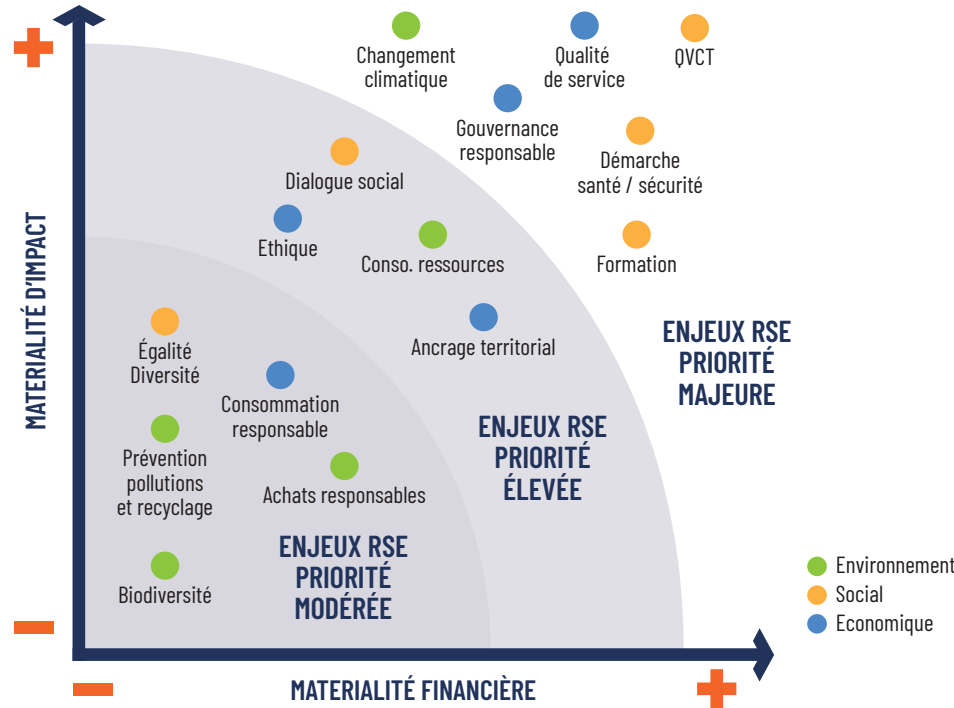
+

MATERIALITÉ D'IMPACT

-

Changement climatique

Qualité de service

QVCT

Gouvernance responsable

Démarche santé / sécurité

Dialogue social

Ethique

Conso. ressources

Formation

Ancrage territorial

ENJEUX RSE PRIORITÉ MAJEURE

Égalité Diversité

Consommation responsable

ENJEUX RSE PRIORITÉ ÉLEVÉE

Prévention pollutions et recyclage

Achats responsables

ENJEUX RSE PRIORITÉ MODÉRÉE

Biodiversité

Environnement
Social
Economique

-

MATERIALITÉ FINANCIÈRE

+